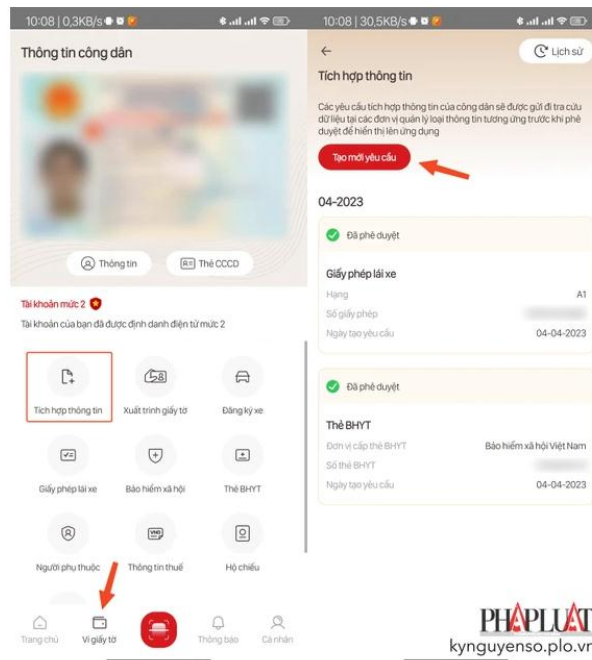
10:08 | 0,3KB/s

Thông tin công dân

Thông tin

Thẻ CCCD

Tài khoản mức 2

Tài khoản của bạn đã được định danh điện tử mức 2

Tích hợp thông tin

Xuất trình giấy tờ

Đăng ký xe

Giấy phép lái xe

Bảo hiểm xã hội

Thẻ BHYT

Người phụ thuộc

Thông tin thuế

Hộ chiếu

Trang chủ

Ví giấy tờ

Thông báo

Cá nhân

10:08 | 30,5KB/s

Lịch sử

Tích hợp thông tin

Các yêu cầu tích hợp thông tin của công dân sẽ được gửi đi tra cứu dữ liệu tại các đơn vị quản lý loại thông tin tương ứng trước khi phê duyệt để hiển thị lên ứng dụng

Tạo mới yêu cầu

04-2023

Đã phê duyệt

Giấy phép lái xe

Hạng A1

Số giấy phép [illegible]

Ngày tạo yêu cầu 04-04-2023

Đã phê duyệt

Thẻ BHYT

Đơn vị cấp thẻ BHYT Bảo hiểm xã hội Việt Nam

Số thẻ BHYT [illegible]

Ngày tạo yêu cầu 04-04-2023

PHÁP LUẬT
kynguyenso.plo.vn